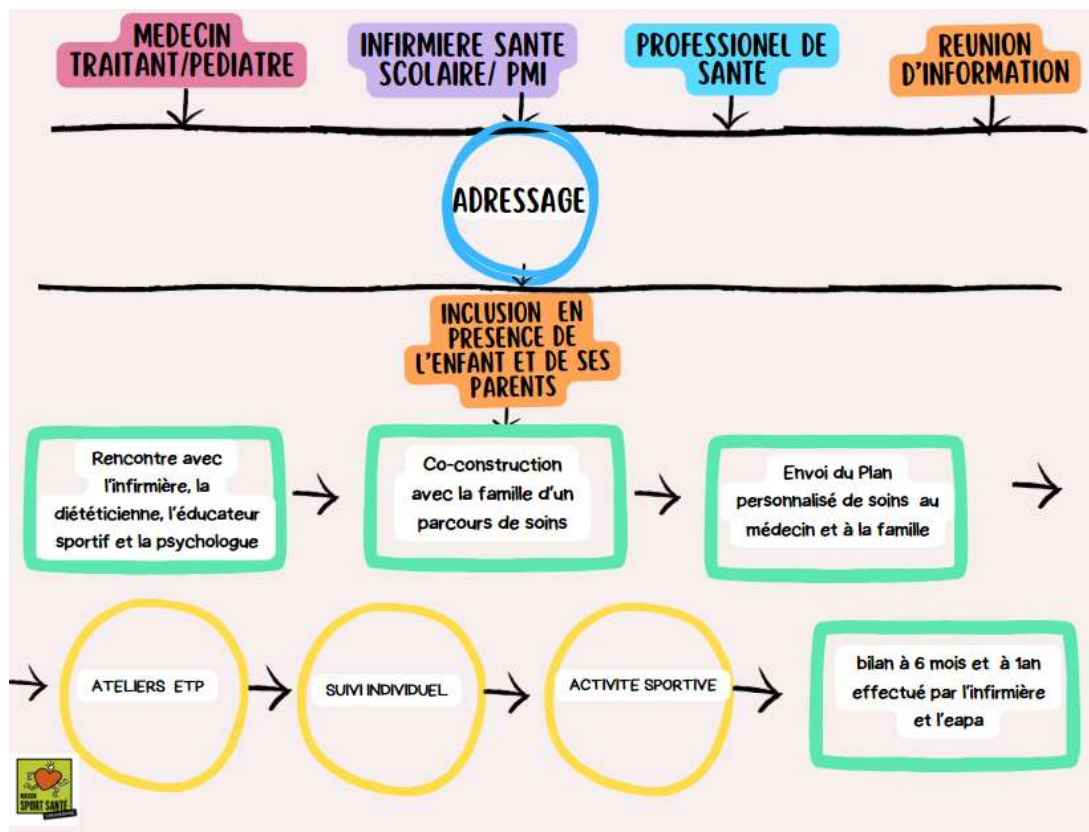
MEDECIN TRAITANT/PEDIATRE

INFIRMIERE SANTE SCOLAIRE/ PMI

PROFESSIONEL DE SANTE

REUNION D'INFORMATION

ADRESSAGE

INCLUSION EN PRESENCE DE L'ENFANT ET DE SES PARENTS

Rencontre avec l'infirmière, la diététicienne, l'éducateur sportif et la psychologue

Co-construction avec la famille d'un parcours de soins

Envoi du Plan personnalisé de soins au médecin et à la famille

ATELIERS ETP

SUIVI INDIVIDUEL

ACTIVITE SPORTIVE

bilan à 6 mois et à 1an effectué par l'infirmière et l'eapa

SPORT SANTE